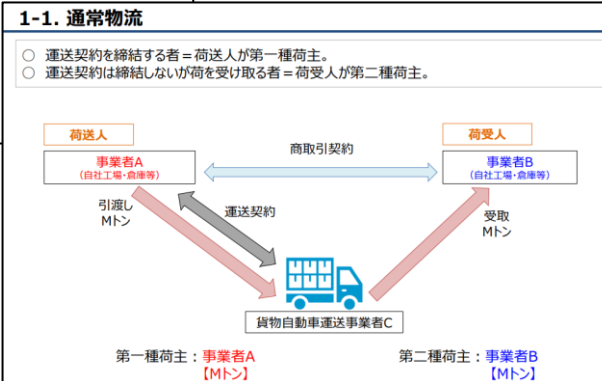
1-1. 通常物流

○ 運送契約を締結する者＝荷送人が第一種荷主。
○ 運送契約は締結しないが荷を受け取る者＝荷受人が第二種荷主。

荷送人
事業者A
（自社工場・倉庫等）

商取引契約

荷受人
事業者B
（自社工場・倉庫等）

引渡し
Mトン

運送契約

受取
Mトン

貨物自動車運送事業者C

第一種荷主：事業者A
【Mトン】

第二種荷主：事業者B
【Mトン】